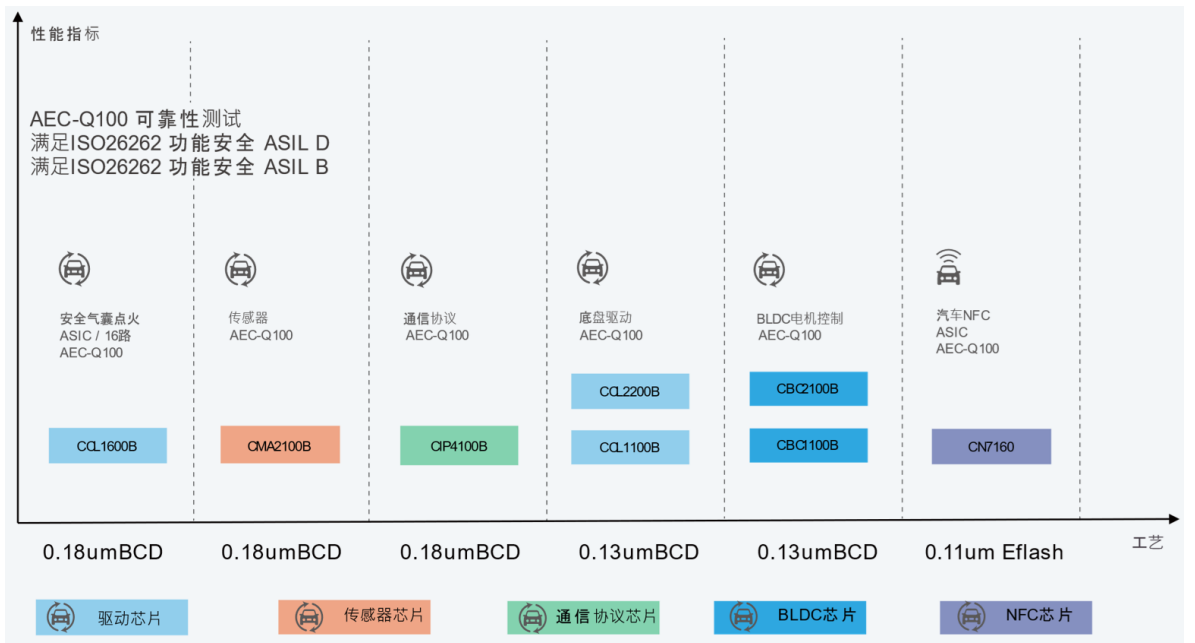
性能指标

AEC-Q100 可靠性测试
满足ISO26262 功能安全 ASIL D
满足ISO26262 功能安全 ASIL B

安全气囊点火
ASIC / 16路
AEC-Q100

CCL1600B

传感器
AEC-Q100

CMA2100B

通信协议
AEC-Q100

CIP4100B

底盘驱动
AEC-Q100

CCL2200B

CCL1100B

BLDC电机控制
AEC-Q100

CBC2100B

CBC1100B

汽车NFC
ASIC
AEC-Q100

CN7160

0.18umBCD
0.18umBCD
0.18umBCD
0.13umBCD
0.13umBCD
0.11um Eflash

工艺

驱动芯片
传感器芯片
通信协议芯片
BLDC芯片
NFC芯片